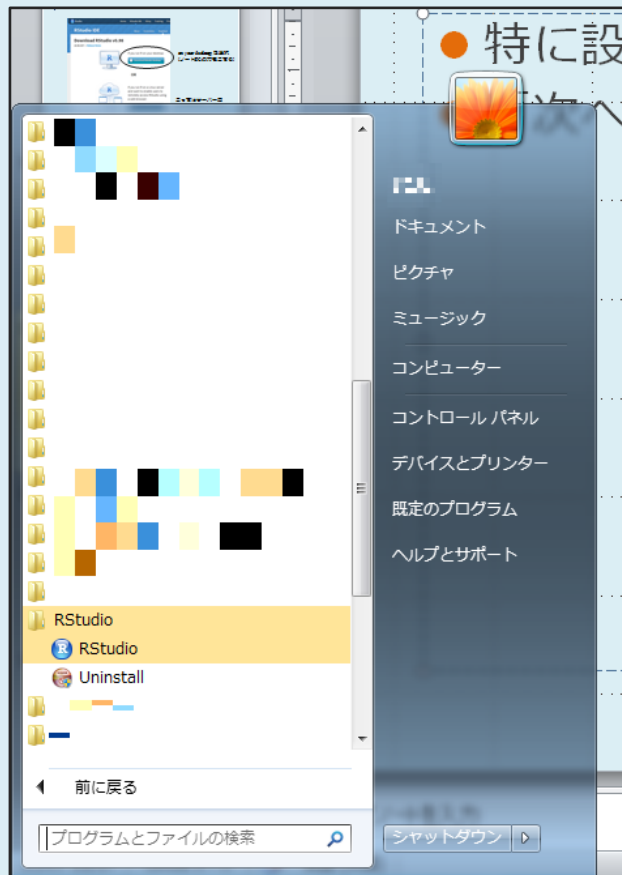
特に設

RStudio
RStudio
Uninstall

前に戻る

プログラムとファイルの検索

ドキュメント
ピクチャ
ミュージック
コンピューター
コントロール パネル
デバイスとプリンター
既定のプログラム
ヘルプとサポート

シャットダウン